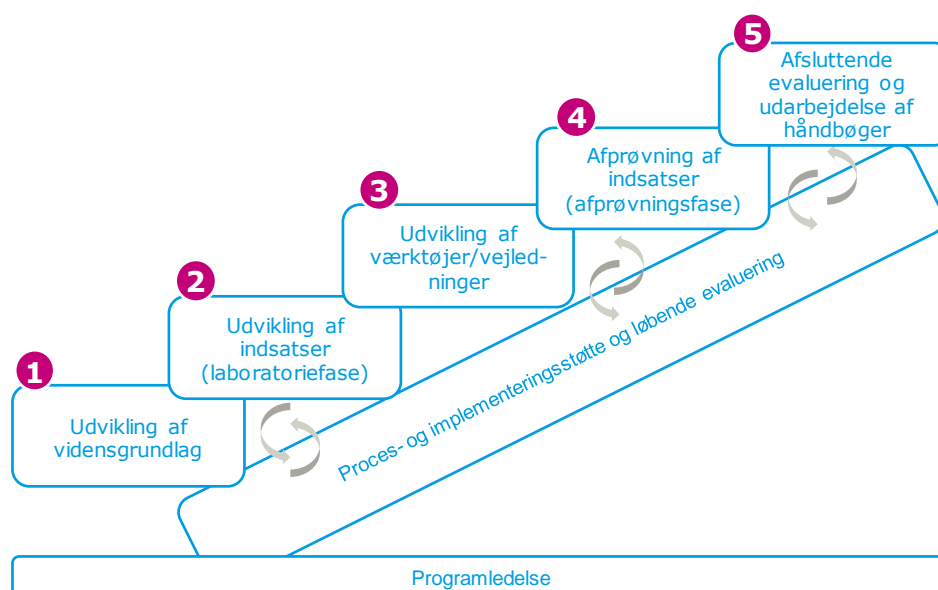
1
Udvikling af vidensgrundlag

2
Udvikling af indsatser (laboratoriefase)

3
Udvikling af værktøjer/vejledninger

4
Afprøvning af indsatser (afprøvningsfase)

5
Afsluttende evaluering og udarbejdelse af håndbøger

Proces- og implementeringsstøtte og løbende evaluering

Programledelse